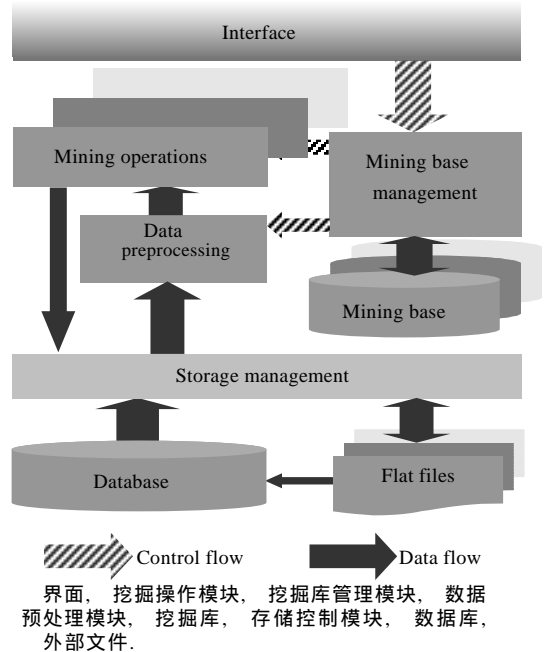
Interface

Mining operations

Mining base management

Data preprocessing

Mining base

Storage management

Database

Flat files

Control flow

Data flow

界面， 挖掘操作模块， 挖掘库管理模块， 数据预处理模块， 挖掘库， 存储控制模块， 数据库，外部文件.